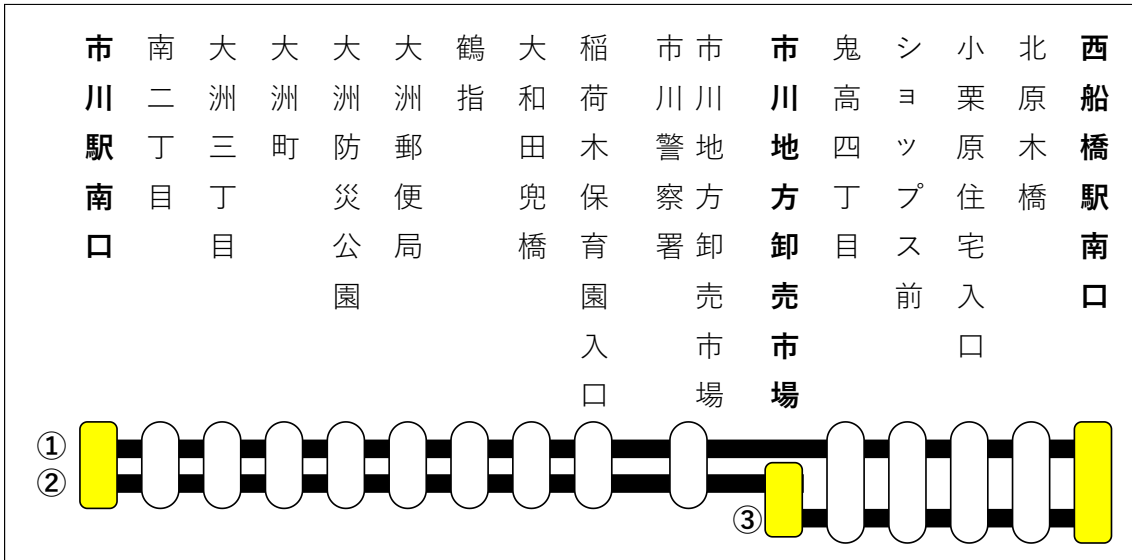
市川駅南口

南二丁目

大洲三丁目

大洲町

大洲防災公園

大洲郵便局

鶴指

大和田兜橋

稲荷木保育園入口

市川警察署

市川地方卸売市場

市川地方卸売市場

鬼高四丁目

ショップス前

小栗原住宅入口

北原木橋

西船橋駅南口

①
②
③